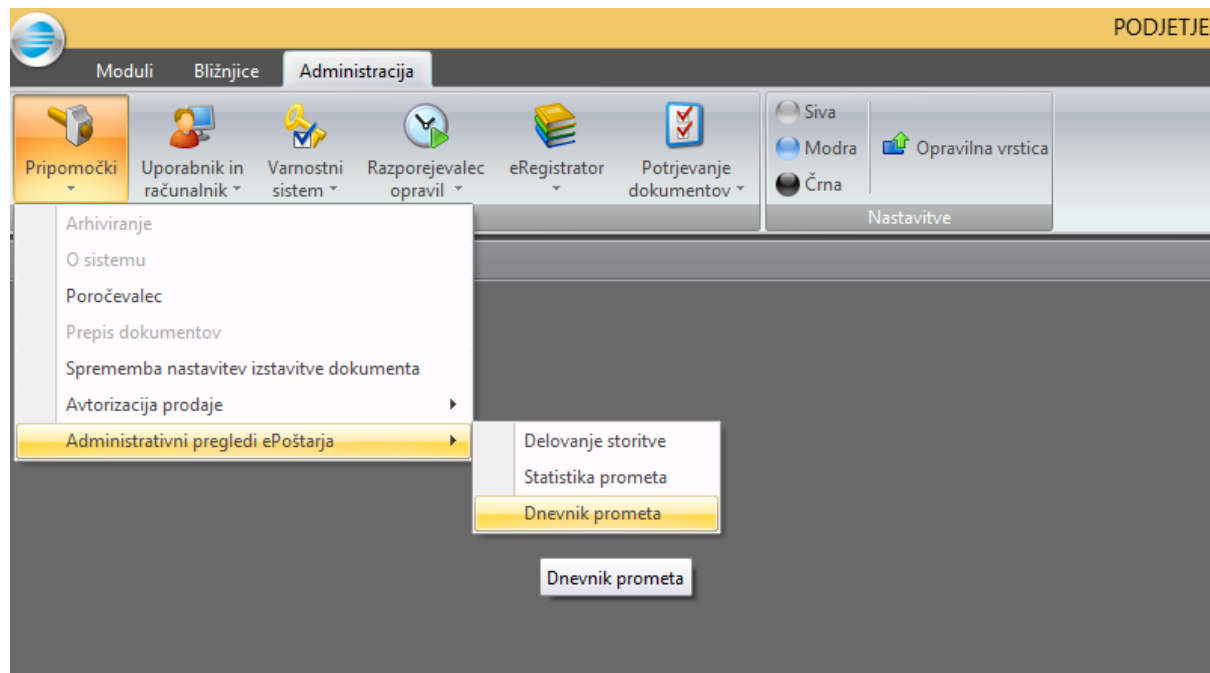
PODJETJE

Moduli Bližnjice Administracija

Pripomočki
Uporabnik in računalnik
Varnostni sistem
Razporejevalec opravil
eRegistrator
Potrjevanje dokumentov

Siva
Modra
Črna
Opravilna vrstica
Nastavitve

Arhiviranje
O sistemu
Poročevalec
Prepis dokumentov
Sprememba nastavitev izstavitve dokumenta
Avtorizacija prodaje
Administrativni pregledi ePoštarja

Delovanje storitve
Statistika prometa
Dnevnik prometa

Dnevnik prometa